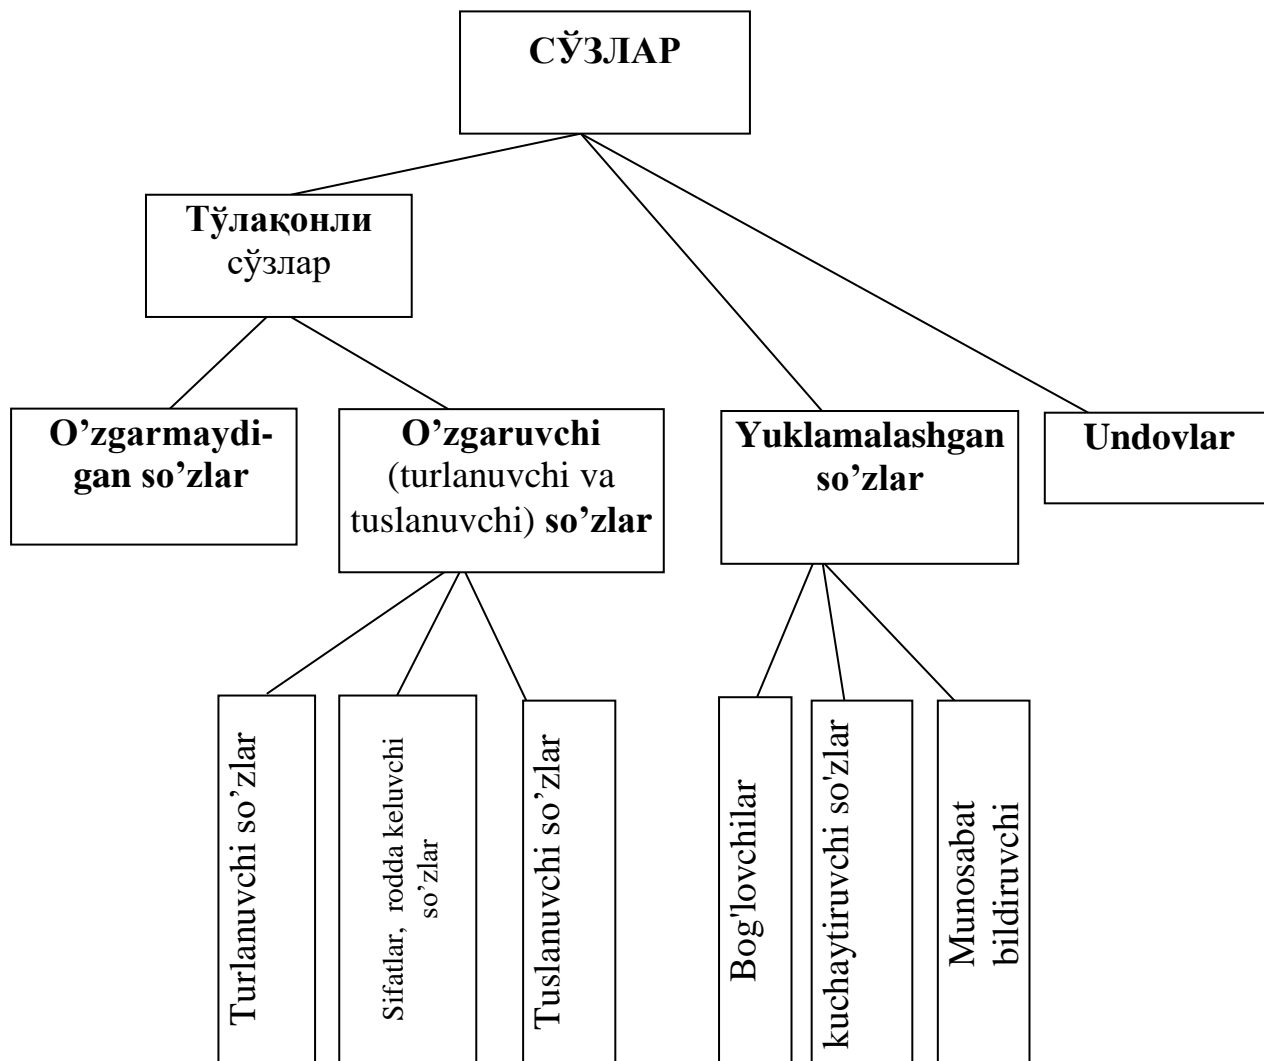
СЎЗЛАР

Тўлақонли сўзлар

O’zgarmaydigan so’zlar

O’zgaruvchi (turlanuvchi va tuslanuvchi) so’zlar

Yuklamalashgan so’zlar

Undovlar

Turlanuvchi so’zlar

Sifatlar, rodda keluvchi so’zlar

Tuslanuvchi so'zlar

Bog'lovchilar

kuchaytiruvchi so'zlar

Munosabat bildiruvchi